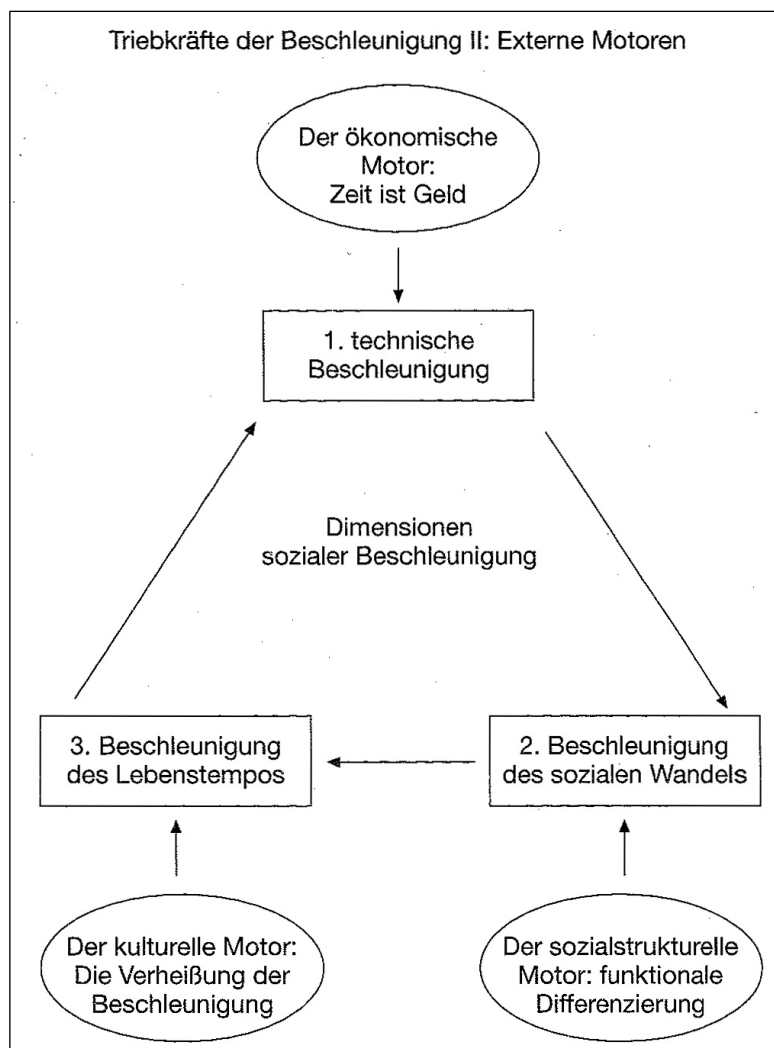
Triebkräfte der Beschleunigung II: Externe Motoren

Der ökonomische Motor: Zeit ist Geld

1. technische Beschleunigung

Dimensionen sozialer Beschleunigung

3. Beschleunigung des Lebenstempos

2. Beschleunigung des sozialen Wandels

Der kulturelle Motor: Die Verheißung der Beschleunigung

Der sozialstrukturelle Motor: funktionale Differenzierung